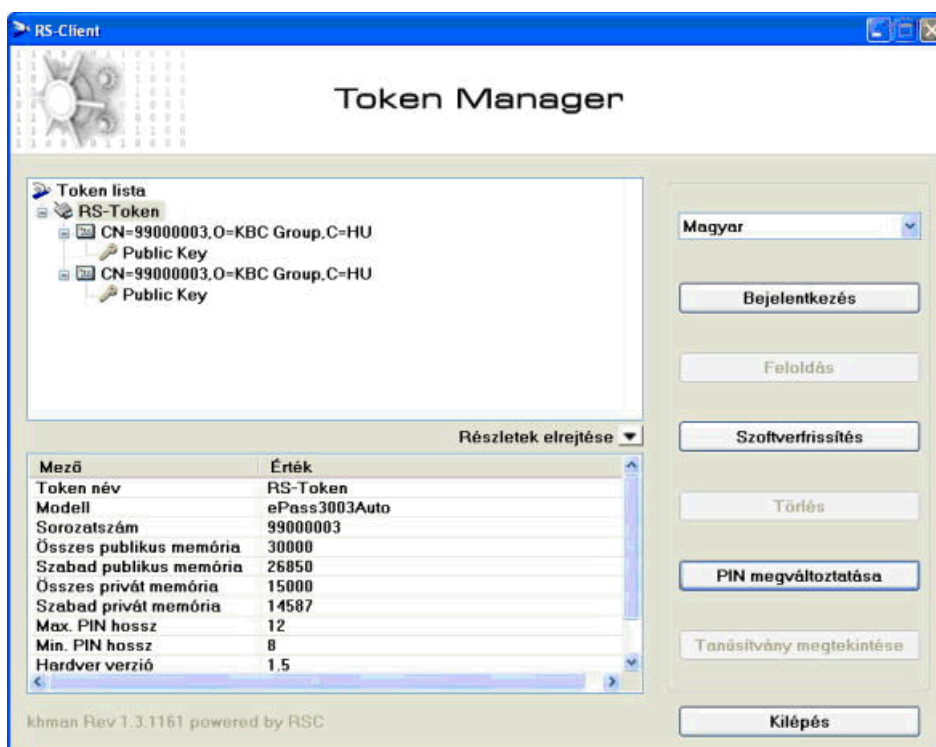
RS-Client

Token Manager

Token lista
RS-Token
CN=99000003,O=KBC Group,C=HU
Public Key
CN=99000003,O=KBC Group,C=HU
Public Key

Részletek elrejtése

| Mező | Érték |
|---|---|
| Token név | RS-Token |
| Modell | ePass3003Auto |
| Sorozatszám | 99000003 |
| Összes publikus memória | 30000 |
| Szabad publikus memória | 26850 |
| Összes privát memória | 15000 |
| Szabad privát memória | 14587 |
| Max. PIN hossz | 12 |
| Min. PIN hossz | 8 |
| Hardver verzió | 1.5 |

khman Rev 1.3.1161 powered by RSC

Magyar

Bejelentkezés

Feloldás

Szoftverfrissítés

Törlés

PIN megváltoztatása

Tanúsítvány megtekintése

Kilépés